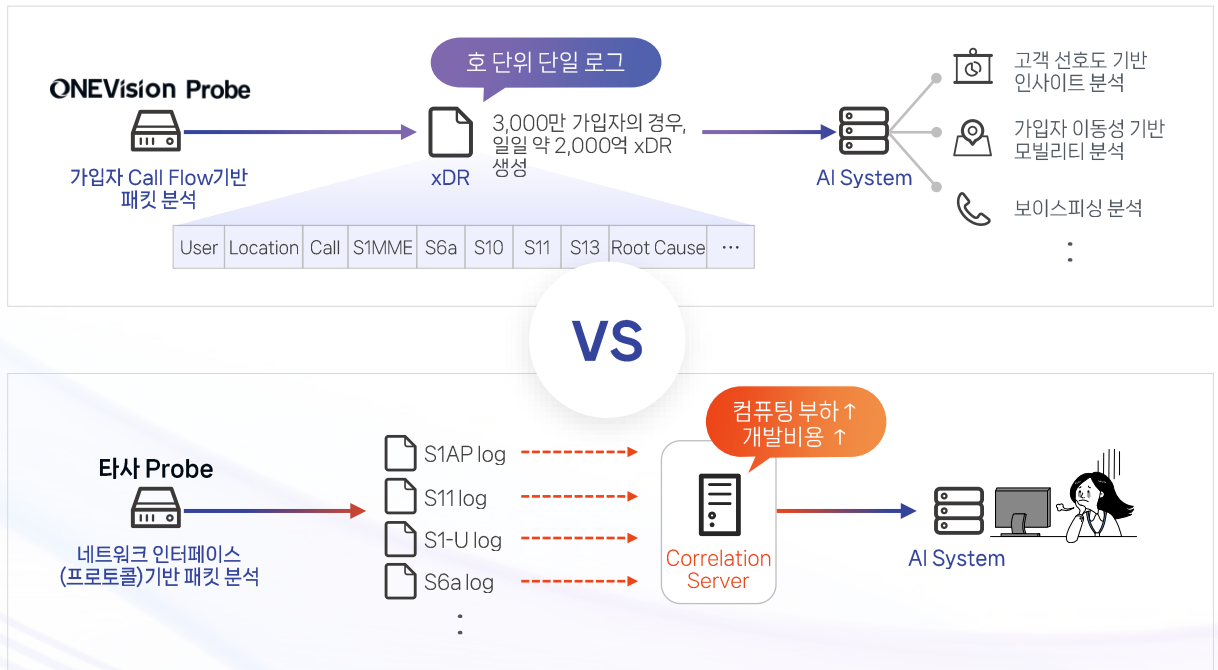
ONEVision Probe

가입자 Call Flow기반 패킷 분석

호 단위 단일 로그

xDR

3,000만 가입자의 경우, 일일 약 2,000억 xDR 생성

| User | Location | Call | S1MME | S6a | S10 | S11 | S13 | Root Cause | ··· |
|---|---|---|---|---|---|---|---|---|---|

AI System

고객 선호도 기반 인사이트 분석

가입자 이동성 기반 모빌리티 분석

보이스피싱 분석

⋮

VS

타사 Probe

네트워크 인터페이스 (프로토콜)기반 패킷 분석

S1AP log

S11 log

S1-U log

S6a log

⋮

컴퓨팅 부하 ↑
개발비용 ↑

Correlation Server

AI System